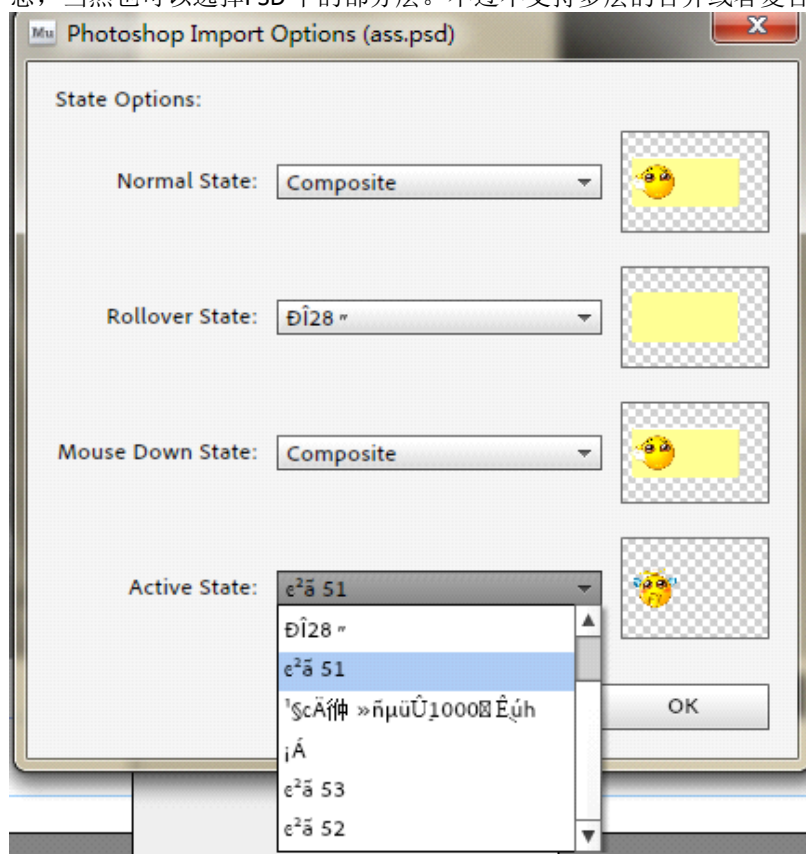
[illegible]，当然也可以选择PSD中的部分层。不过不支持多层的合并或者叠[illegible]

Mu Photoshop Import Options (ass.psd)

State Options:

Normal State: Composite

Rollover State: ÐÎ28 〃

Mouse Down State: Composite

Active State: e²ã 51

ÐÎ28 〃
e²ã 51
¹§cÄ徆 »ñµüÛ1000 Êúh
¡Á
e²ã 53
e²ã 52

OK